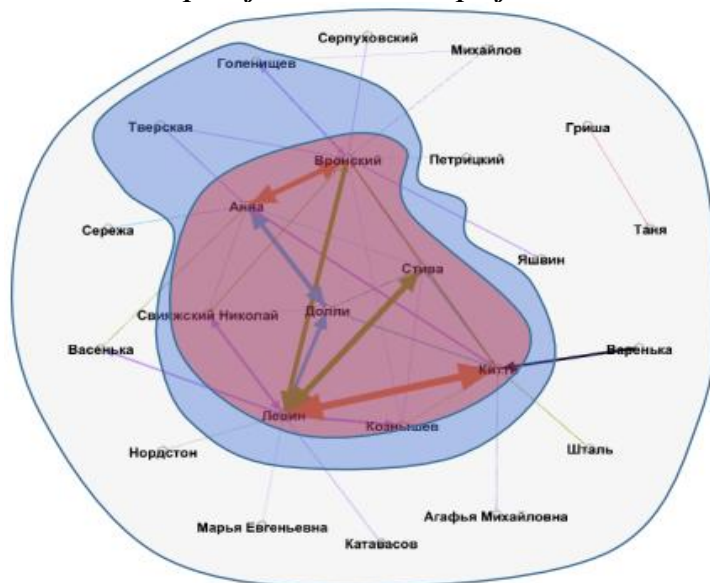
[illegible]

Серпуховский
Михайлов
Голенищев
Тверская
Гриша
Вронский
Петрицкий
Анна
Сережа
Таня
Яшвин
Стива
Свияжский
Николай
Долли
Васенька
Варенька
Кити
Левин
Кознышев
Нордстон
Шталь
Марья Евгеньевна
Агафья Михайловна
Катавасов